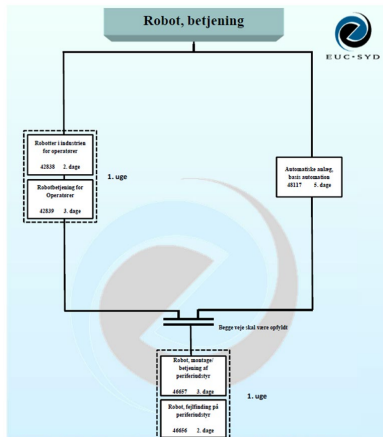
Robot, betjening

EUC SYD

Robotter i industrien for operatører
42838 2. dage

Robotbetjening for Operatører
42839 3. dage

1. uge

Automatiske anlæg, basic automation
48117 5. dage

Begge veje skal være opfyldt

Robot, montage/ betjening af periferiudstyr
46657 3. dage

Robot, fejlfinding på periferiudstyr
46656 2. dage

1. uge